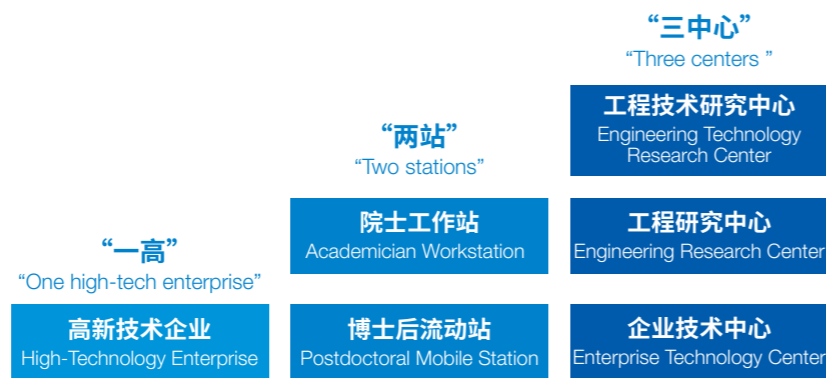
“三中心”
“Three centers ”

“两站”
“Two stations”

“一高”
“One high-tech enterprise”

工程技术研究中心
Engineering Technology Research Center

院士工作站
Academician Workstation

工程研究中心
Engineering Research Center

高新技术企业
High-Technology Enterprise

博士后流动站
Postdoctoral Mobile Station

企业技术中心
Enterprise Technology Center